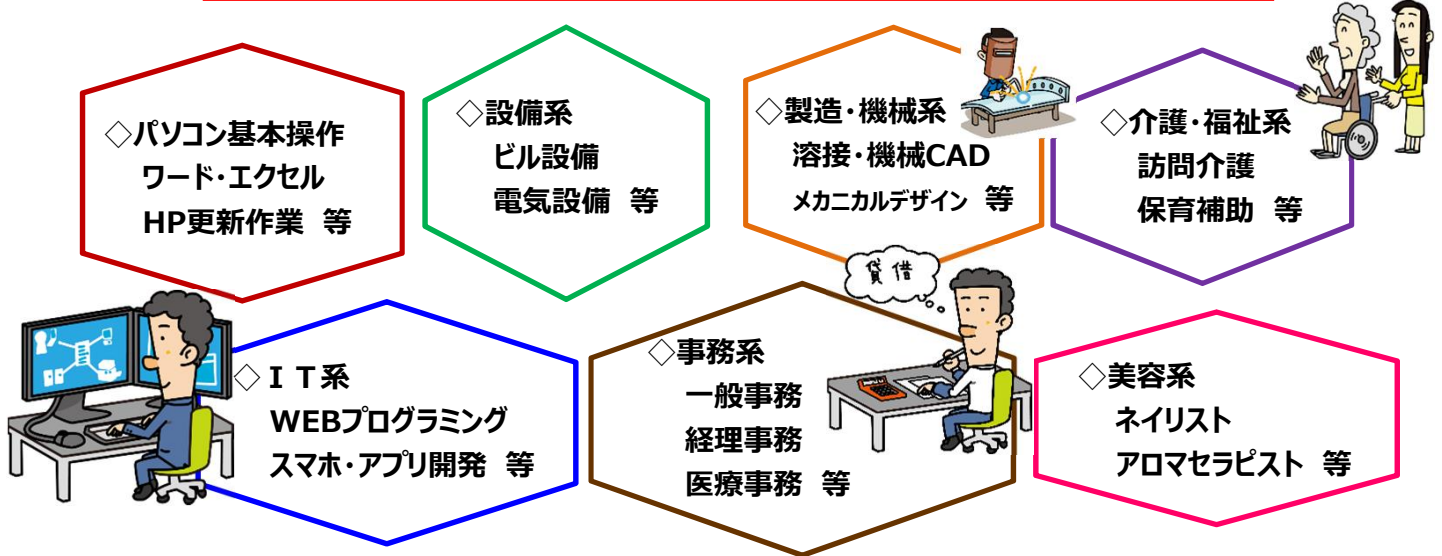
◇パソコン基本操作
ワード・エクセル
HP更新作業 等

◇設備系
ビル設備
電気設備 等

◇製造・機械系
溶接・機械CAD
メカニカルデザイン 等

◇介護・福祉系
訪問介護
保育補助 等

貸借

◇ＩＴ系
WEBプログラミング
スマホ・アプリ開発 等

◇事務系
一般事務
経理事務
医療事務 等

◇美容系
ネイリスト
アロマセラピスト 等